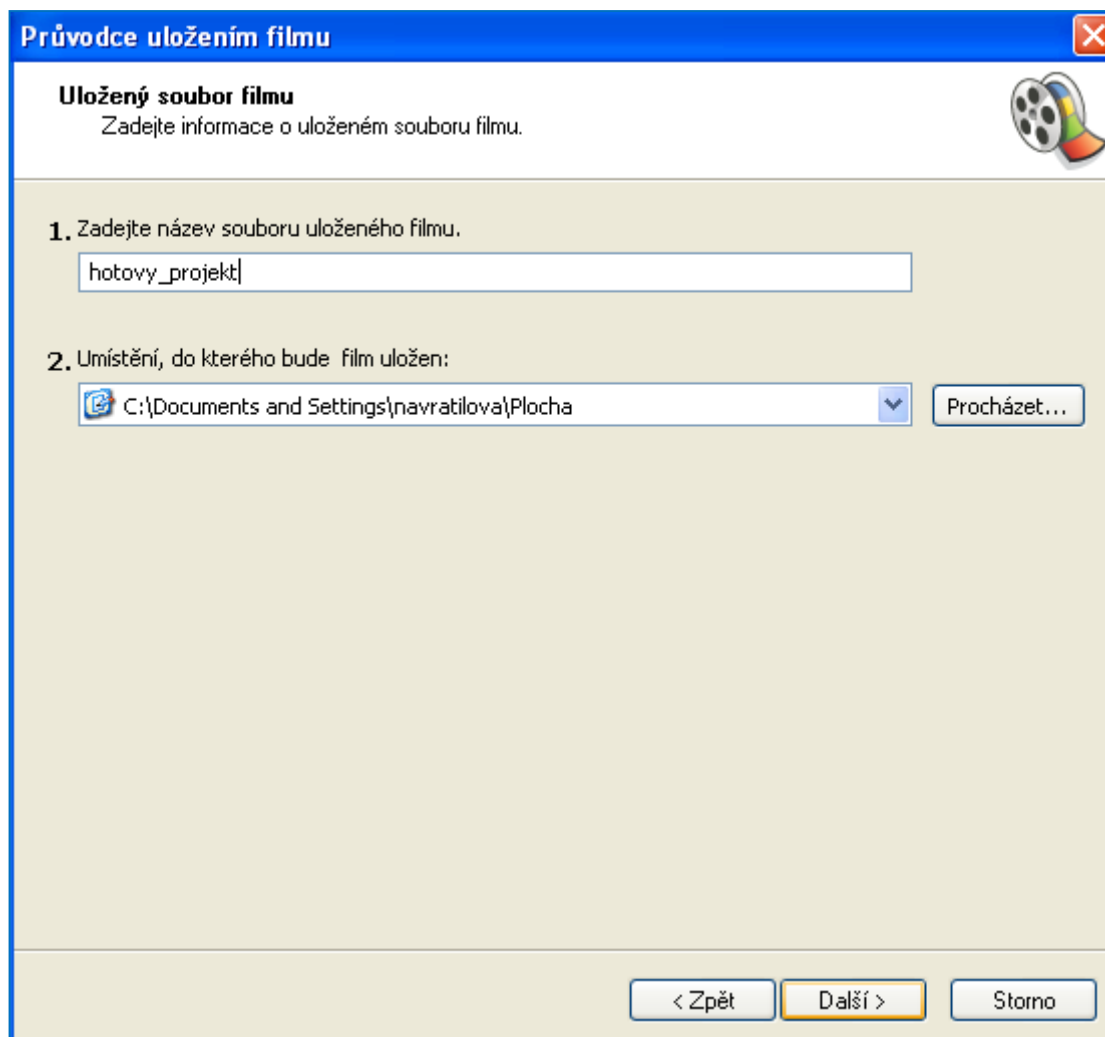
Průvodce uložením filmu

Uložený soubor filmu
Zadejte informace o uloženém souboru filmu.

1. Zadejte název souboru uloženého filmu.

hotovy_projekt

2. Umístění, do kterého bude film uložen:

C:\Documents and Settings\navratilova\Plocha

Procházet...

< Zpět

Další >

Storno